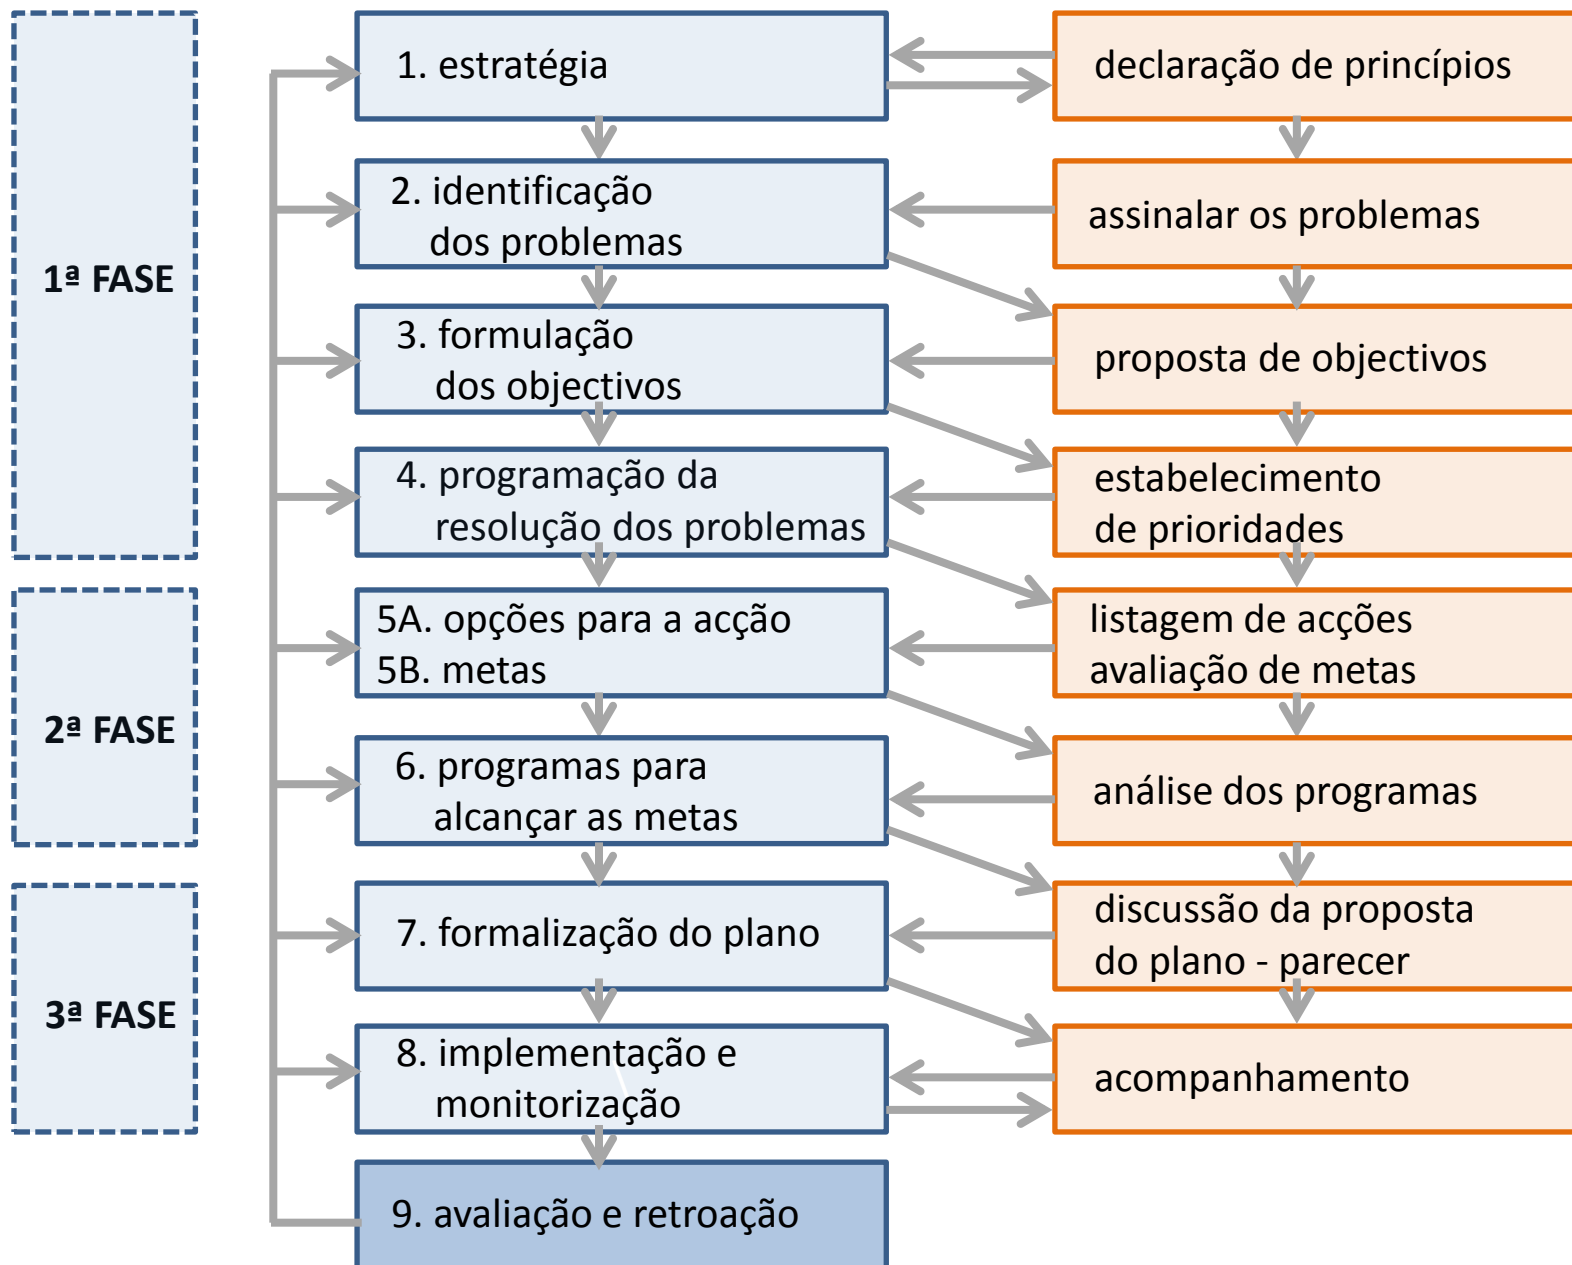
1ª FASE

2ª FASE

3ª FASE

1. estratégia

2. identificação dos problemas

3. formulação dos objectivos

4. programação da resolução dos problemas

5A. opções para a acção
5B. metas

6. programas para alcançar as metas

7. formalização do plano

8. implementação e monitorização

9. avaliação e retroação

declaração de princípios

assinalar os problemas

proposta de objectivos

estabelecimento de prioridades

listagem de acções
avaliação de metas

análise dos programas

discussão da proposta do plano - parecer

acompanhamento